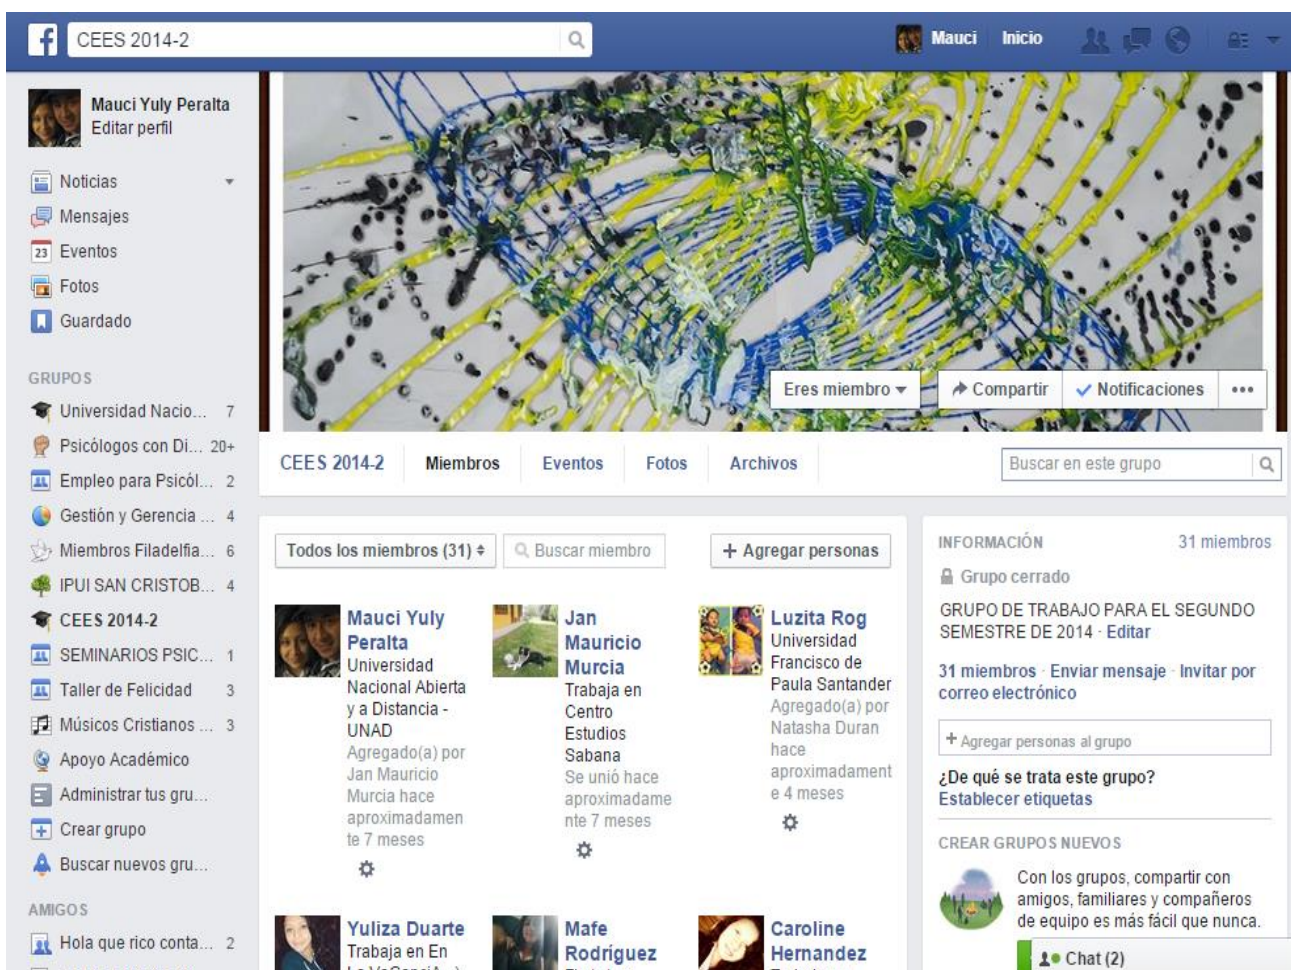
CEES 2014-2

Mauci Inicio

Mauci Yuly Peralta
Editar perfil

Noticias
Mensajes
23 Eventos
Fotos
Guardado

GRUPOS
Universidad Nacio... 7
Psicólogos con Di... 20+
Empleo para Psicól... 2
Gestión y Gerencia ... 4
Miembros Filadelfia... 6
IPUI SAN CRISTOB... 4
CEES 2014-2
SEMINARIOS PSIC... 1
Taller de Felicidad 3
Músicos Cristianos ... 3
Apoyo Académico
Administrar tus gru...
Crear grupo
Buscar nuevos gru...

AMIGOS
Hola que rico conta... 2

Eres miembro
Compartir
Notificaciones
•••

CEES 2014-2 Miembros Eventos Fotos Archivos
Buscar en este grupo

Todos los miembros (31)
Buscar miembro
+ Agregar personas

Mauci Yuly Peralta
Universidad Nacional Abierta y a Distancia - UNAD
Agregado(a) por Jan Mauricio Murcia hace aproximadamente 7 meses

Jan Mauricio Murcia
Trabaja en Centro Estudios Sabana
Se unió hace aproximadamente 7 meses

Luzita Rog
Universidad Francisco de Paula Santander
Agregado(a) por Natasha Duran hace aproximadamente 4 meses

Yuliza Duarte
Trabaja en En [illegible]

Mafe Rodríguez

Caroline Hernandez

INFORMACIÓN
31 miembros
Grupo cerrado
GRUPO DE TRABAJO PARA EL SEGUNDO SEMESTRE DE 2014 · Editar
31 miembros · Enviar mensaje · Invitar por correo electrónico
+ Agregar personas al grupo
¿De qué se trata este grupo?
Establecer etiquetas
CREAR GRUPOS NUEVOS
Con los grupos, compartir con amigos, familiares y compañeros de equipo es más fácil que nunca.
Chat (2)